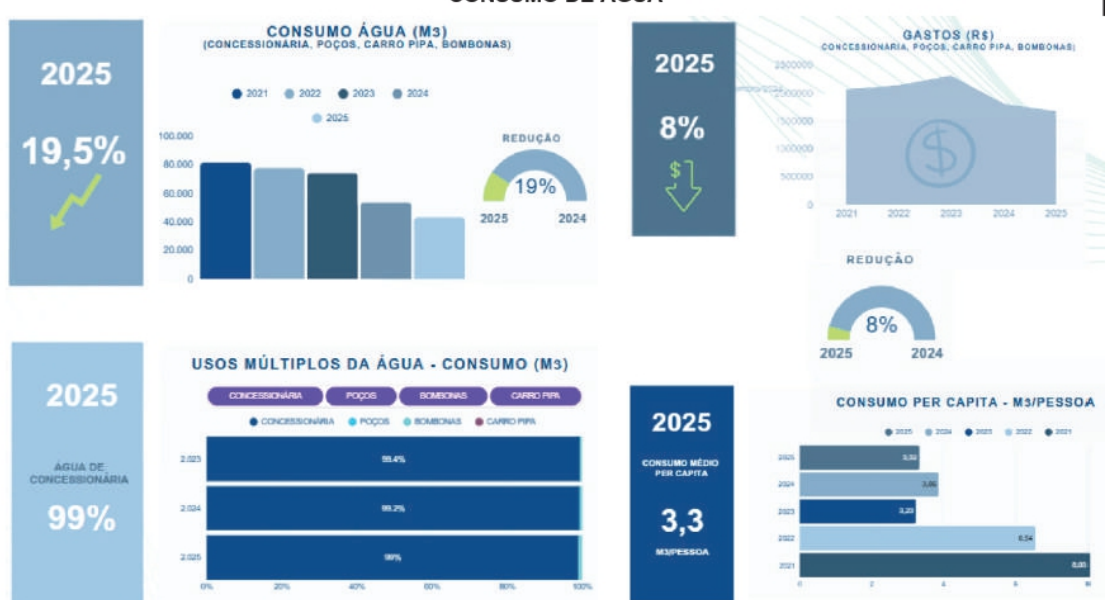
CONSUMO DE ÁGUA

2025

19,5%

CONSUMO ÁGUA (M3)
(CONCESSIONÁRIA, POÇOS, CARRO PIPA, BOMBONAS)

2021 2022 2023 2024
2025

100.000
80.000
60.000
40.000
20.000
0

REDUÇÃO
19%
2025 2024

2025

8%

GASTOS (R$)
CONCESSIONÁRIA, POÇOS, CARRO PIPA, BOMBONAS)

2500000
2000000
1500000
1000000
500000
0
2021 2022 2023 2024 2025

REDUÇÃO
8%
2025 2024

2025

ÁGUA DE CONCESSIONÁRIA

99%

USOS MÚLTIPLOS DA ÁGUA - CONSUMO (M3)

CONCESSIONÁRIA POÇOS BOMBONAS CARRO PIPA

CONCESSIONÁRIA POÇOS BOMBONAS CARRO PIPA

2.023 99,4%
2.024 99,2%
2.025 99%
0% 20% 40% 60% 80% 100%

2025

CONSUMO MÉDIO PER CAPITA

3,3

M3/PESSOA

CONSUMO PER CAPITA - M3/PESSOA

2025 2024 2023 2022 2021

2025 3,30
2024 3,86
2023 3,23
2022 6,54
2021 8,00
0 2 4 6 8